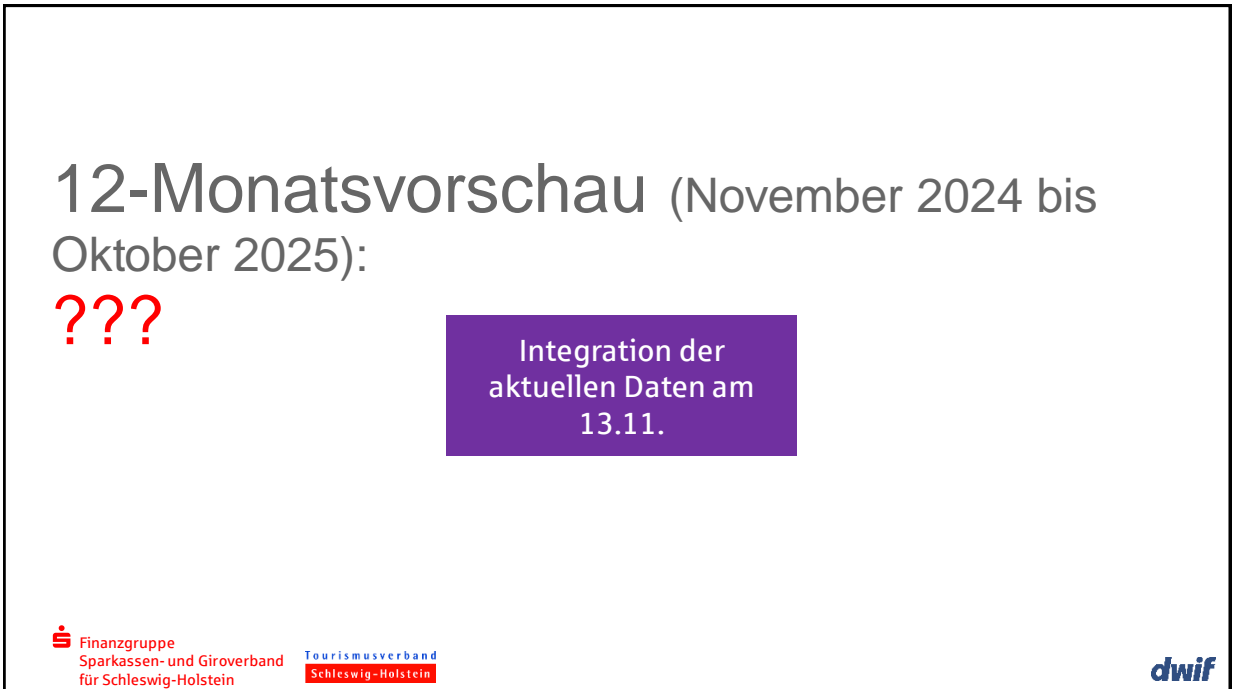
12-Monatsvorschau (November 2024 bis Oktober 2025):

???

Integration der aktuellen Daten am 13.11.

Finanzgruppe
Sparkassen- und Giroverband
für Schleswig-Holstein

Tourismusverband
Schleswig-Holstein

dwif